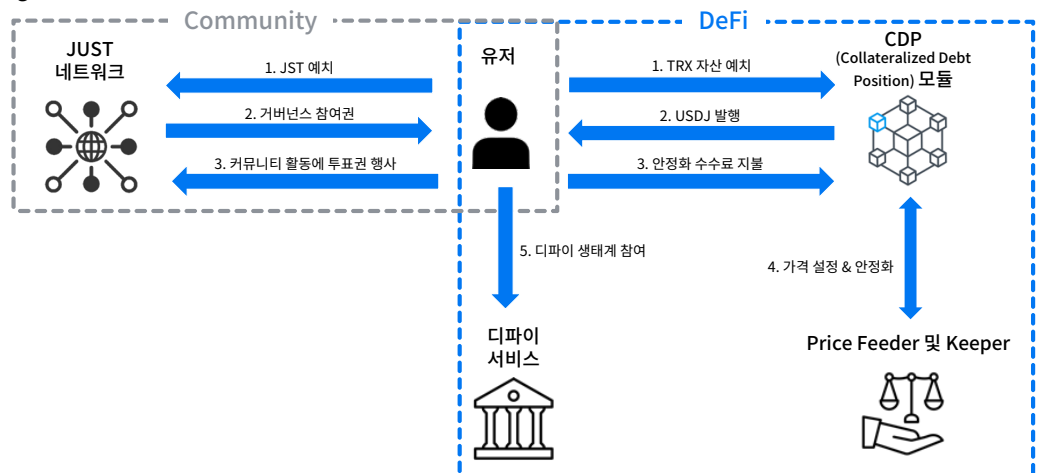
Community

DeFi

JUST
네트워크

1. JST 예치

2. 거버넌스 참여권

3. 커뮤니티 활동에 투표권 행사

유저

1. TRX 자산 예치

2. USDJ 발행

3. 안정화 수수료 지불

CDP
(Collateralized Debt Position) 모듈

5. 디파이 생태계 참여

4. 가격 설정 & 안정화

디파이
서비스

Price Feeder 및 Keeper